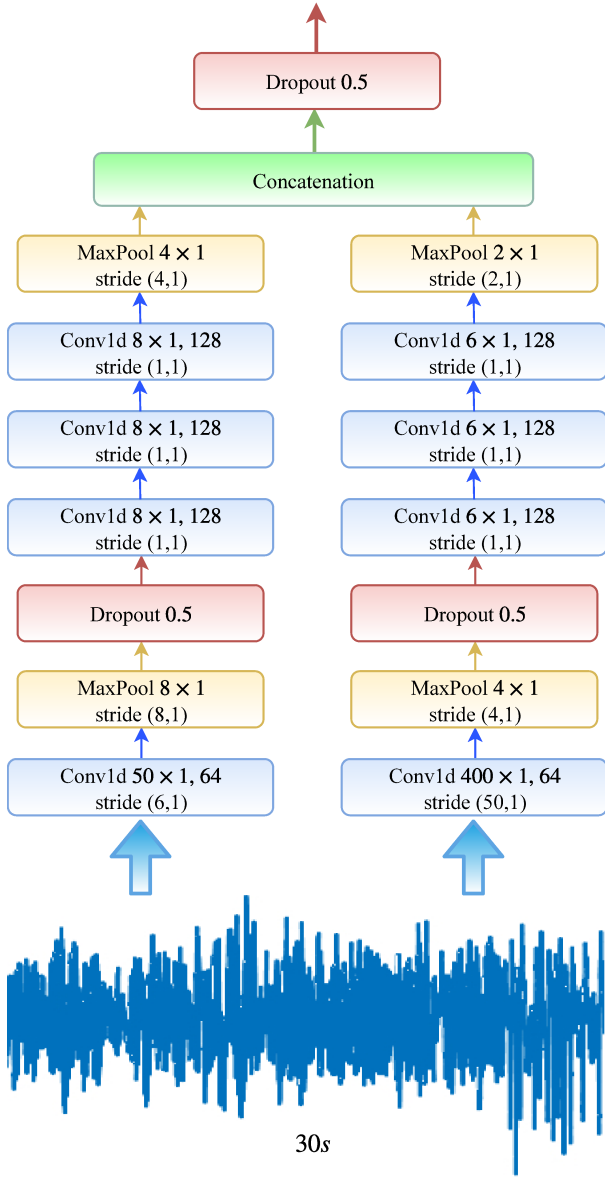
Dropout 0.5

Concatenation

MaxPool $4 \times 1$
stride (4,1)

Conv1d $8 \times 1$, 128
stride (1,1)

Conv1d $8 \times 1$, 128
stride (1,1)

Conv1d $8 \times 1$, 128
stride (1,1)

Dropout 0.5

MaxPool $8 \times 1$
stride (8,1)

Conv1d $50 \times 1$, 64
stride (6,1)

MaxPool $2 \times 1$
stride (2,1)

Conv1d $6 \times 1$, 128
stride (1,1)

Conv1d $6 \times 1$, 128
stride (1,1)

Conv1d $6 \times 1$, 128
stride (1,1)

Dropout 0.5

MaxPool $4 \times 1$
stride (4,1)

Conv1d $400 \times 1$, 64
stride (50,1)

$30s$